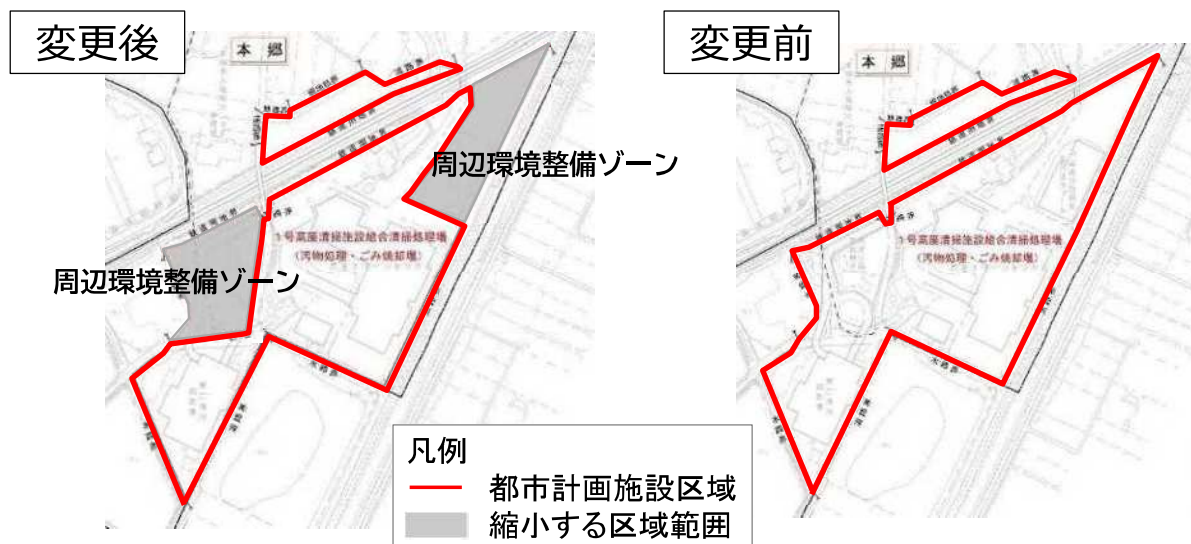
変更後

本郷

周辺環境整備ゾーン

1号高座清掃施設総合清掃処理場
(汚物処理・ごみ焼却場)

周辺環境整備ゾーン

凡例
都市計画施設区域
縮小する区域範囲

変更前

本郷

1号高座清掃施設総合清掃処理場
(汚物処理・ごみ焼却場)